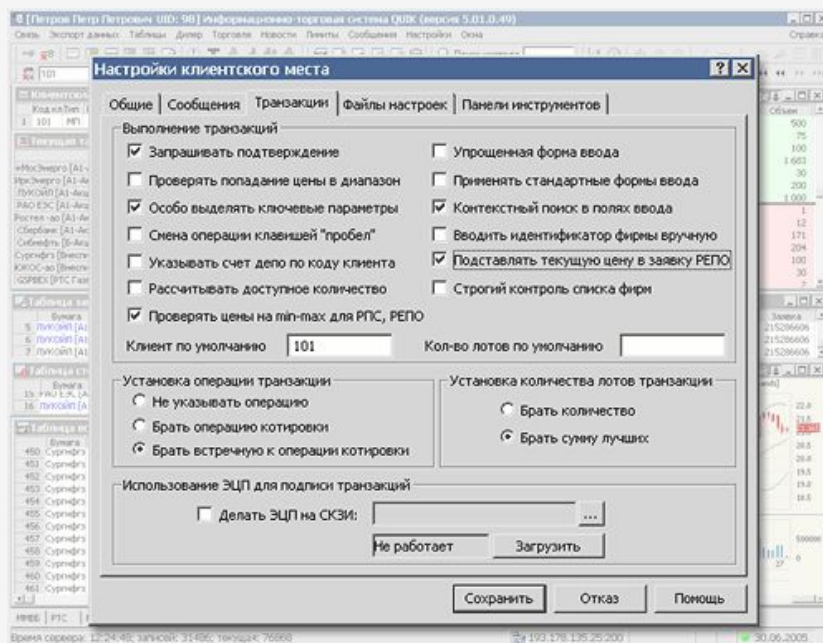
[Петров Петр Петрович UID: 98] Информационно-торговая система QUIK (версия 5.01.0.49)
Связь Экспорт данных Таблицы Дилер Торговля Новости Лимиты Сообщения Настройки Окна Справка

Настройки клиентского места

Общие | Сообщения | Транзакции | Файлы настроек | Панели инструментов

Выполнение транзакций
☑ Запрашивать подтверждение
☐ Проверять попадание цены в диапазон
☑ Особо выделять ключевые параметры
☐ Смена операции клавишей "пробел"
☐ Указывать счет депо по коду клиента
☐ Рассчитывать доступное количество
☑ Проверять цены на min-max для РПС, РЕПО
☐ Упрощенная форма ввода
☐ Применять стандартные формы ввода
☑ Контекстный поиск в полях ввода
☐ Вводить идентификатор фирмы вручную
☑ Подставлять текущую цену в заявку РЕПО
☐ Строгий контроль списка фирм
Клиент по умолчанию 101
Кол-во лотов по умолчанию

Установка операции транзакции
○ Не указывать операцию
○ Брать операцию котировки
◉ Брать встречную к операции котировки

Установка количества лотов транзакции
○ Брать количество
◉ Брать сумму лучших

Использование ЭЦП для подписи транзакций
☐ Делать ЭЦП на СКЗИ: ...
Не работает
Загрузить

Сохранить Отказ Помощь

ММВБ | РТС
Время сервера: 12:24:48; записей: 31486; текущая: 76668
193.178.135.25:200
30.06.2005